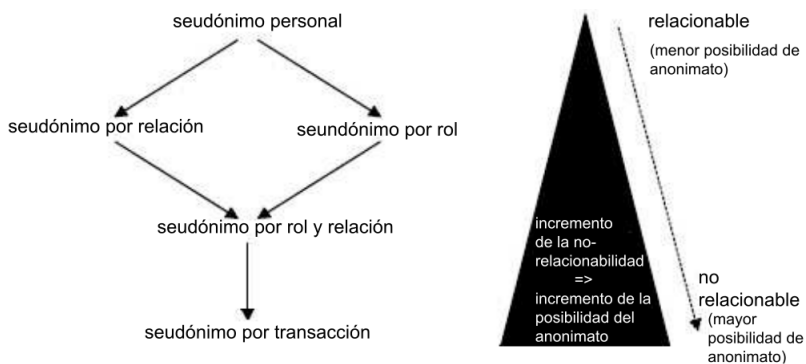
seudónimo personal

seudónimo por relación

seundónimo por rol

seudónimo por rol y relación

seudónimo por transacción

relacionable

(menor posibilidad de anonimato)

incremento de la no-relacionabilidad => incremento de la posibilidad del anonimato

no relacionable

(mayor posibilidad de anonimato)